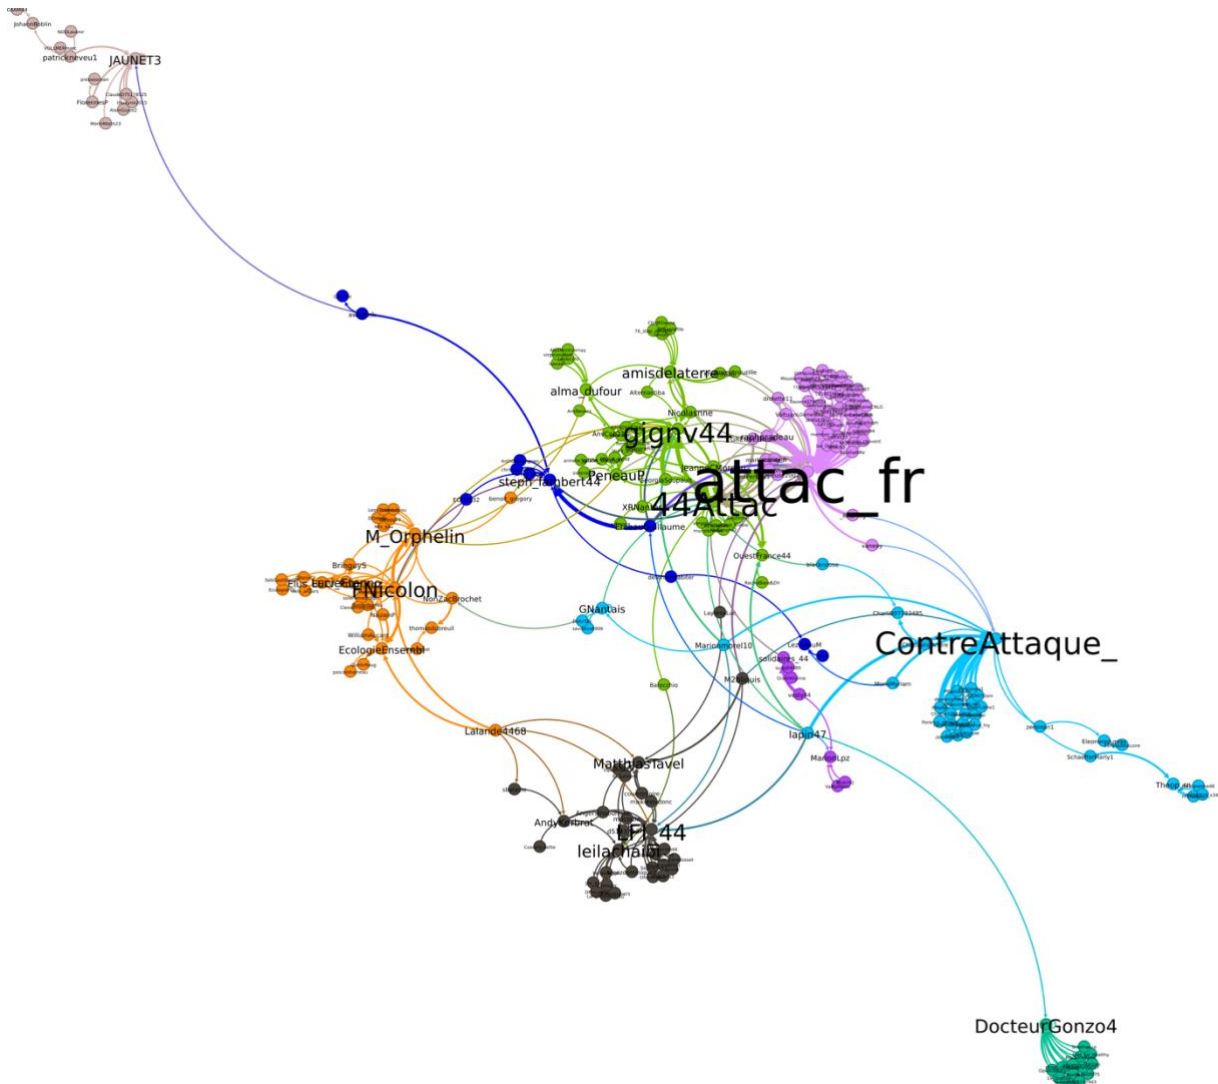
JohanRoblin
patrickneveu1
JAUNET3
amisdelaterre
alma_dufour
Nicolasnne
gignv44
attac_fr
PeneauP
steph_faubert44
44Attac
M_Orphelin
FNicolon
NonZacBrochet
EcologieEnsemble
GNantais
OuestFrance44
ContreAttaque_
MarionMorel10
solidaires_44
M2Louis
lapin47
Lalande4468
MatthiasTavel
AndyKerbrat
LFI_44
leilachaibi
DocteurGonzo4